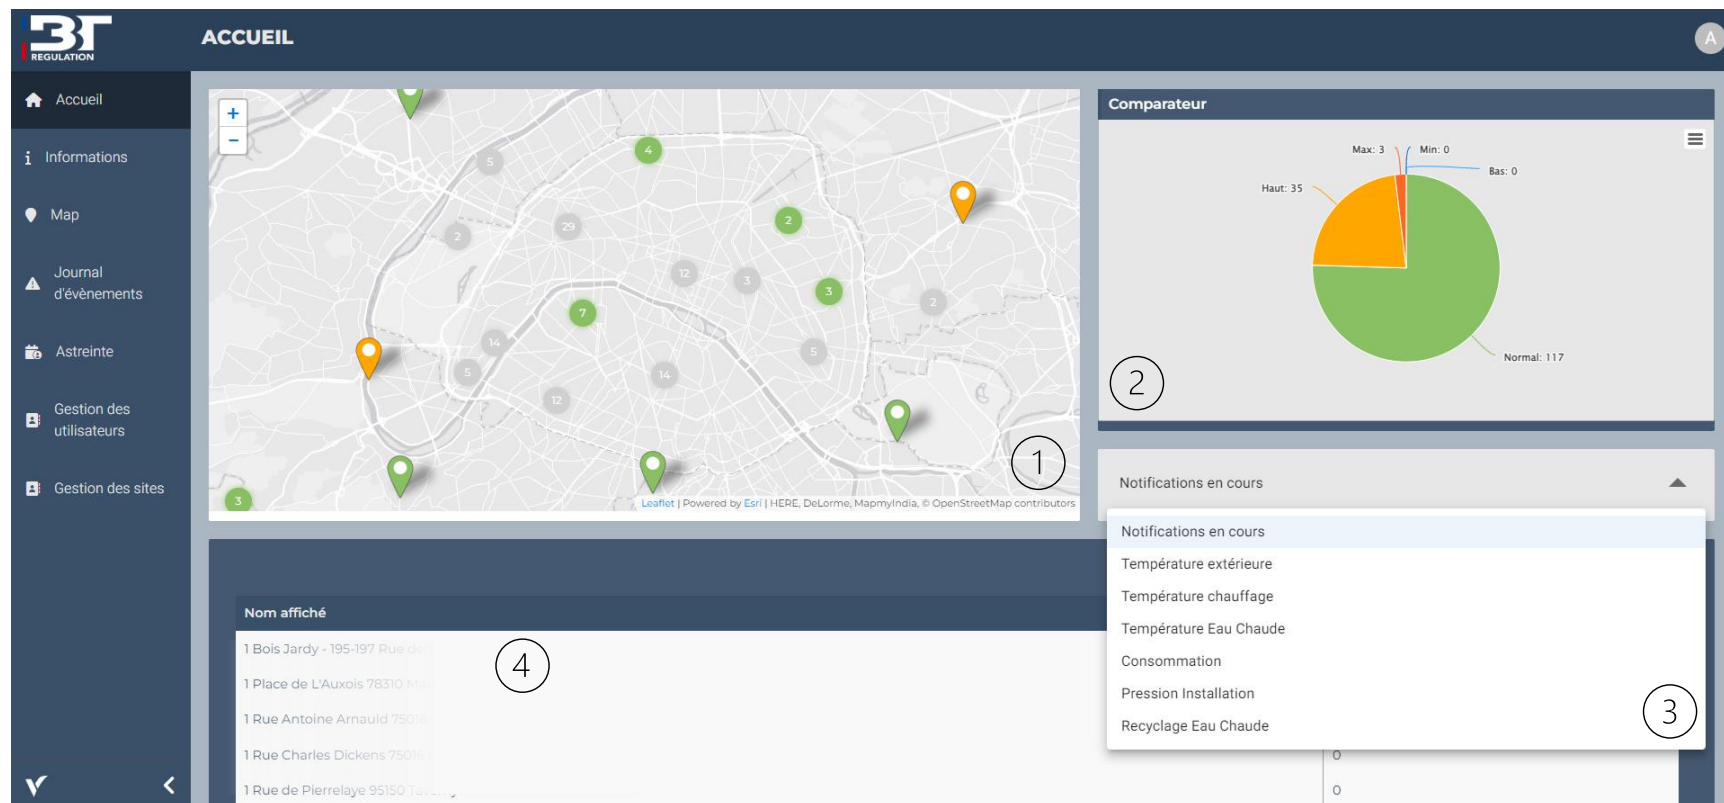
BT REGULATION

ACCUEIL

A

Accueil

Informations

Map

Journal d'évènements

Astreinte

Gestion des utilisateurs

Gestion des sites

+
−

4
5
2
29
2
12
3
3
2
7
14
5
14
5
12
3

Leaflet | Powered by Esri | HERE, DeLorme, MapmyIndia, © OpenStreetMap contributors

1

Comparateur

Max: 3
Min: 0
Bas: 0
Haut: 35
Normal: 117

2

Notifications en cours

Notifications en cours
Température extérieure
Température chauffage
Température Eau Chaude
Consommation
Pression Installation
Recyclage Eau Chaude

3

Nom affiché

1 Bois Jardy - 195-197 Rue de
1 Place de L'Auxois 78310 M
1 Rue Antoine Arnauld 7501
1 Rue Charles Dickens 7501
1 Rue de Pierrelaye 95150 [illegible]

4

0
0